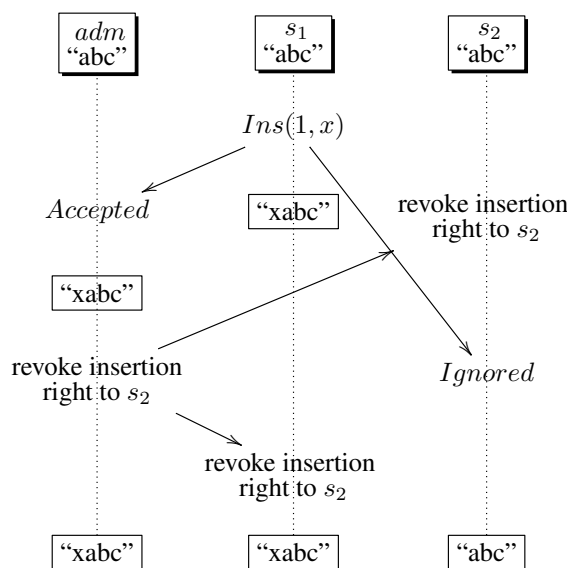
$adm$
“abc”

$s_1$
“abc”

$s_2$
“abc”

$Ins(1, x)$

$Accepted$

“xabc”

revoke insertion right to $s_2$

“xabc”

revoke insertion right to $s_2$

$Ignored$

revoke insertion right to $s_2$

“xabc”

“xabc”

“abc”